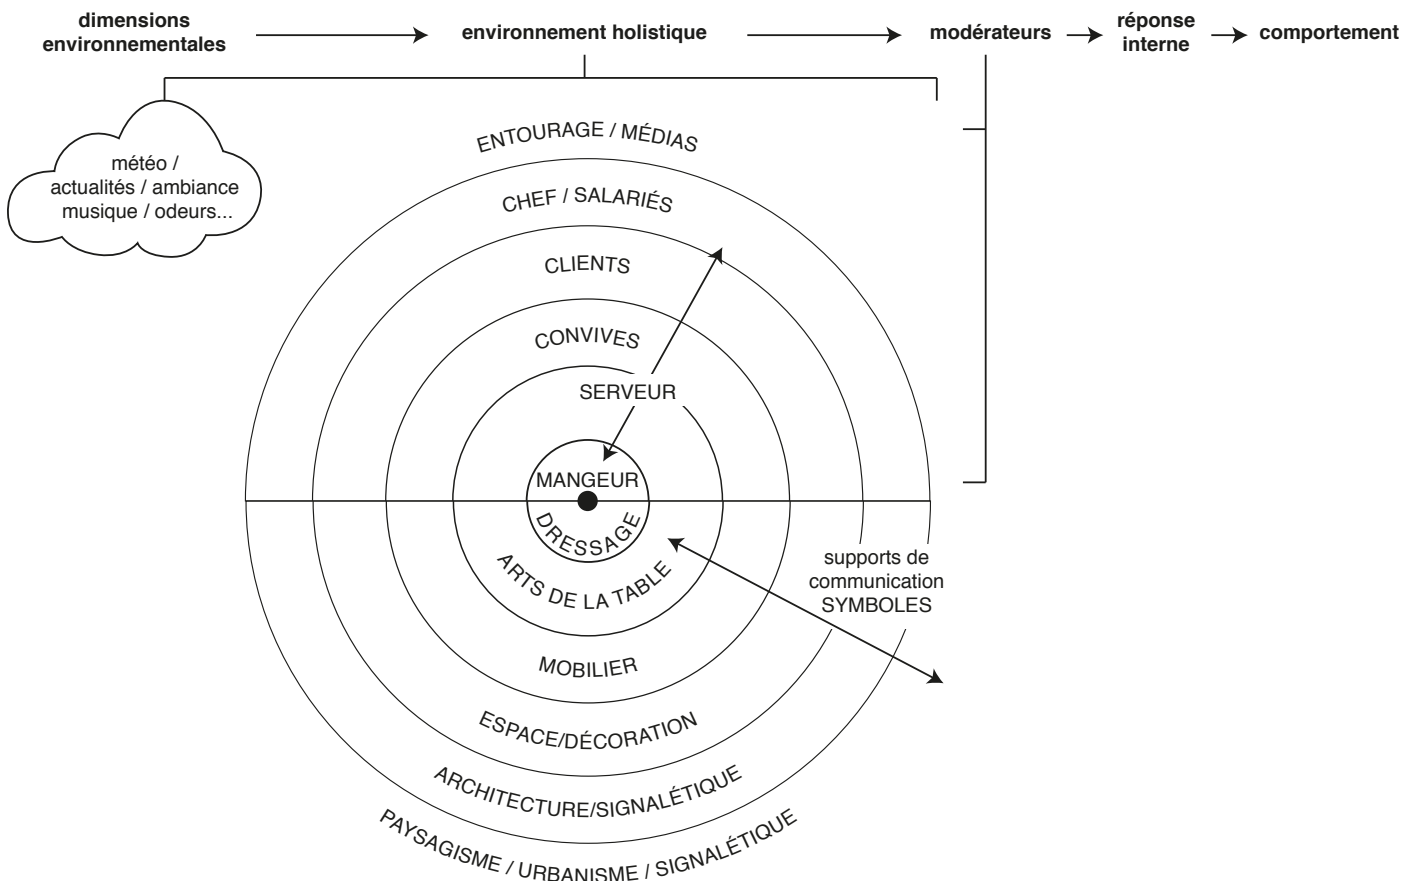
dimensions environnementales → environnement holistique → modérateurs → réponse interne → comportement

météo / actualités / ambiance musique / odeurs...

ENTOURAGE / MÉDIAS

CHEF / SALARIÉS

CLIENTS

CONVIVES

SERVEUR

MANGEUR

DRESSAGE

ARTS DE LA TABLE

supports de communication SYMBOLES

MOBILIER

ESPACE/DÉCORATION

ARCHITECTURE/SIGNALÉTIQUE

PAYSAGISME / URBANISME / SIGNALÉTIQUE